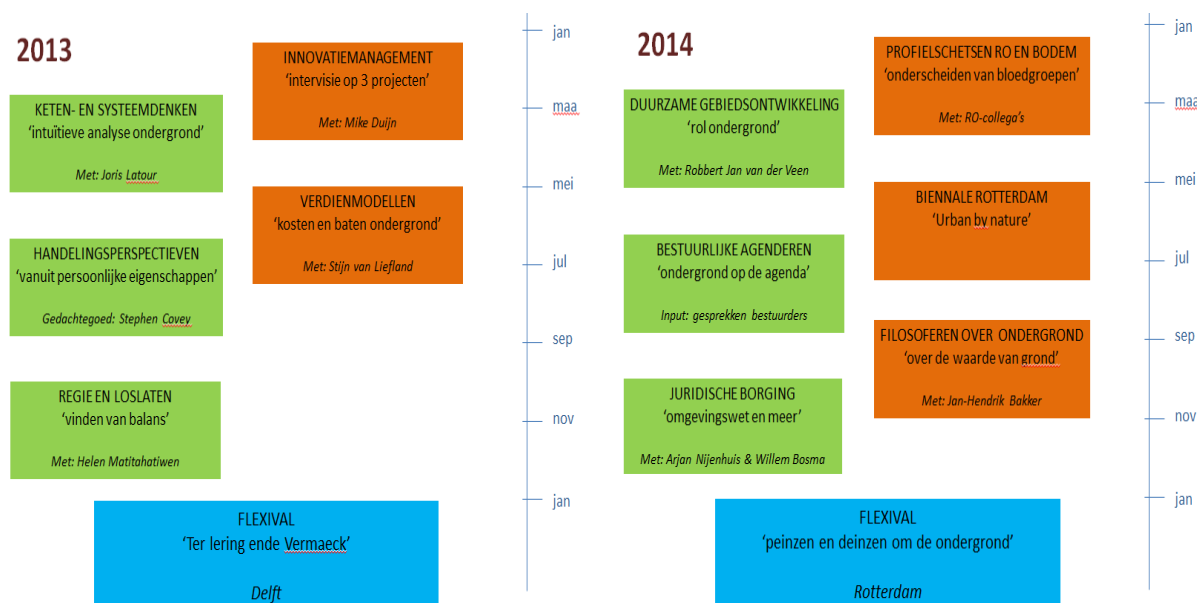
2013

KETEN- EN SYSTEEMDENKEN
‘intuïtieve analyse ondergrond’

Met: Joris Latour

HANDELINGSPERSPECTIEVEN
‘vanuit persoonlijke eigenschappen’

Gedachtegoed: Stephen Covey

REGIE EN LOSLATEN
‘vinden van balans’

Met: Helen Matitahatiwen

INNOVATIEMANAGEMENT
‘intervisie op 3 projecten’

Met: Mike Duijn

VERDIENMODELLEN
‘kosten en baten ondergrond’

Met: Stijn van Liefland

FLEXIVAL
‘Ter lering ende Vermaeck’

Delft

jan
maa
mei
jul
sep
nov
jan

2014

DUURZAME GEBIEDSONTWIKKELING
‘rol ondergrond’

Met: Robbert Jan van der Veen

BESTUURLIJKE AGENDEREN
‘ondergrond op de agenda’

Input: gesprekken bestuurders

JURIDISCHE BORGING
‘omgevingswet en meer’

Met: Arjan Nijenhuis & Willem Bosma

PROFIELSCHETSEN RO EN BODEM
‘onderscheiden van bloedgroepen’

Met: RO-collega’s

BIENNALE ROTTERDAM
‘Urban by nature’

FILOSOFEREN OVER ONDERGROND
‘over de waarde van grond’

Met: Jan-Hendrik Bakker

FLEXIVAL
‘peinzen en deinzen om de ondergrond’

Rotterdam

jan
maa
mei
jul
sep
nov
jan